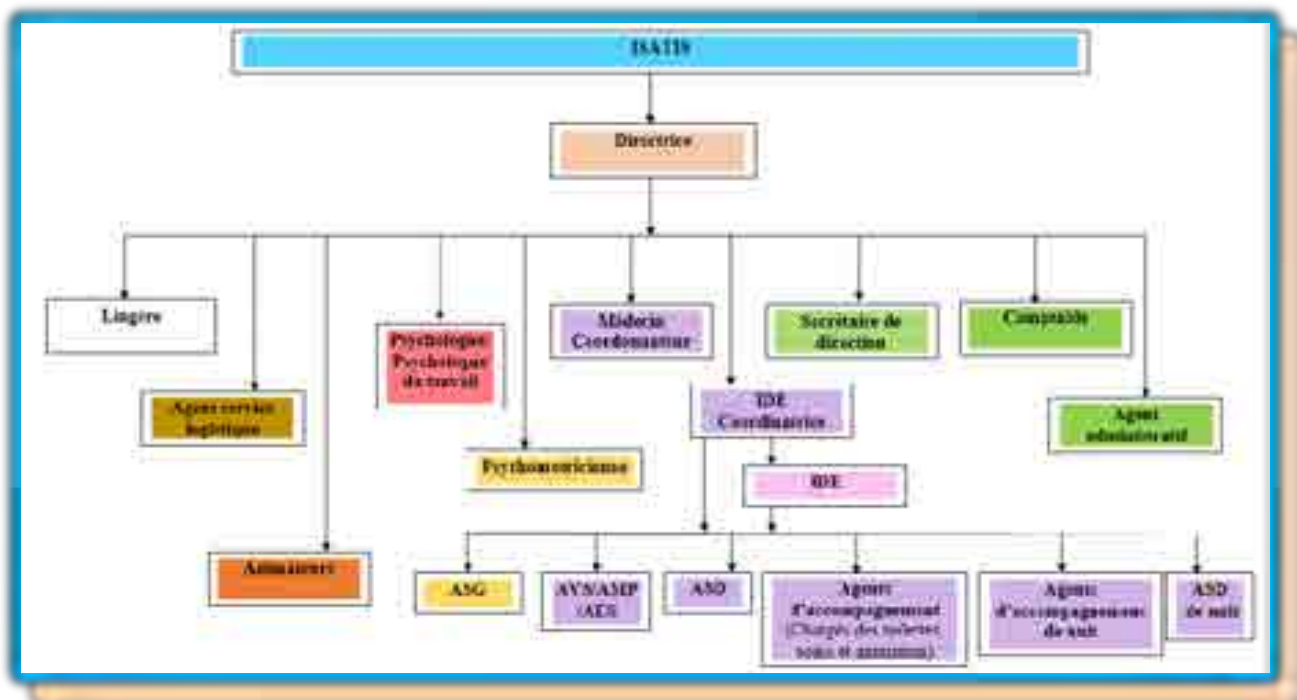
ISATIS

Directrice

Lingère

Agent service logistique

Animateurs

Psychologue Psychologue du travail

Psychomotricienne

Médecin Coordonnateur

IDE Coordinatrice

IDE

Secrétaire de direction

Comptable

Agent administratif

ASG

AVS/AMP /AES

ASD

Agent d'accompagnement (Chargés des toilettes soins et animation)

Agent d'accompagnement de nuit

ASD de nuit